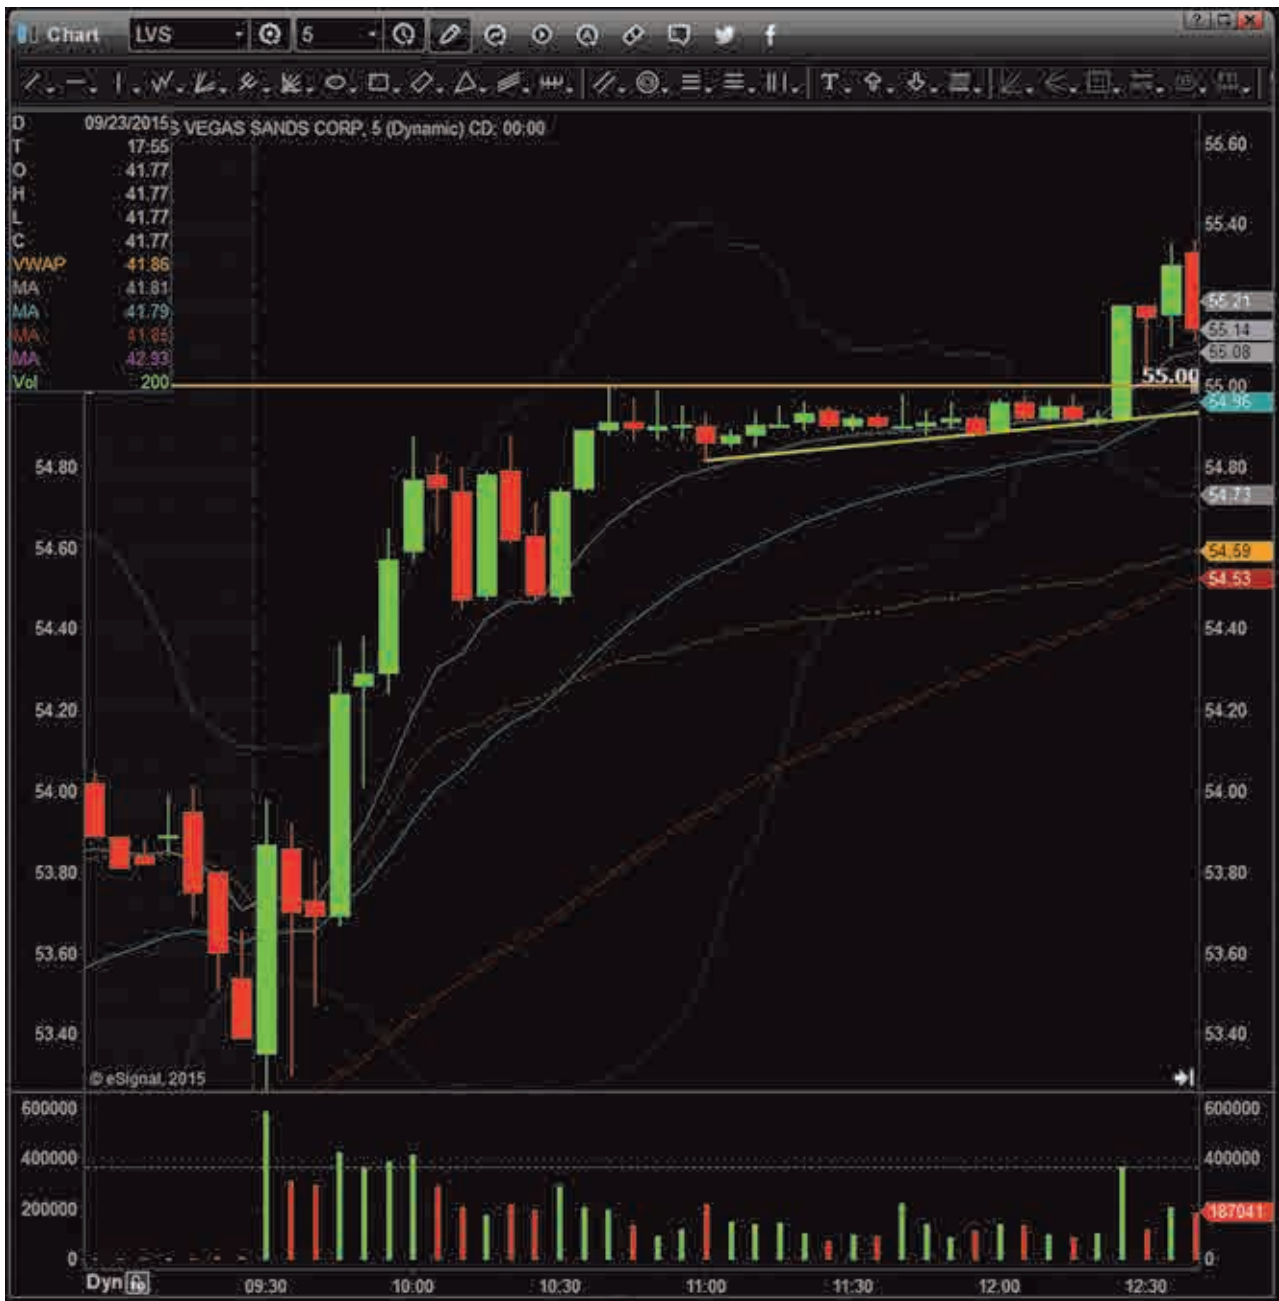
Chart LVS 5

D 09/23/2015 S VEGAS SANDS CORP, 5 (Dynamic) CD: 00:00
T 17:55
O 41.77
H 41.77
L 41.77
C 41.77
VWAP 41.86
MA 41.81
MA 41.79
MA 41.85
MA 42.93
Vol 200

56.60
55.40
55.21
55.14
55.08
55.00
55.00
54.96
54.80
54.73
54.59
54.53
54.40
54.20
54.00
53.80
53.60
53.40

54.80
54.60
54.40
54.20
54.00
53.80
53.60
53.40

© eSignal, 2015

600000
400000
200000
0

600000
400000
187041
0

Dyn
09:30 10:00 10:30 11:00 11:30 12:00 12:30